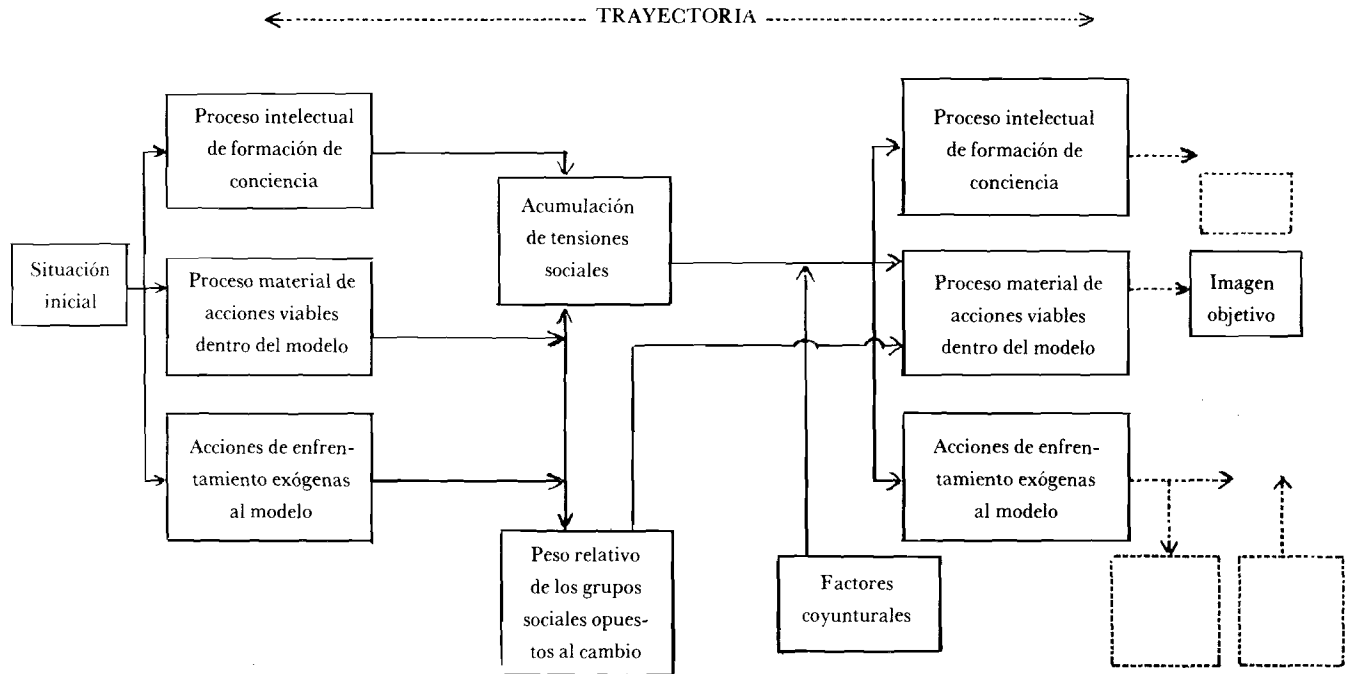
TRAYECTORIA

Situación inicial

Proceso intelectual de formación de conciencia

Proceso material de acciones viables dentro del modelo

Acciones de enfrentamiento exógenas al modelo

Acumulación de tensiones sociales

Peso relativo de los grupos sociales opuestos al cambio

Factores coyunturales

Proceso intelectual de formación de conciencia

Proceso material de acciones viables dentro del modelo

Acciones de enfrentamiento exógenas al modelo

Imagen objetivo